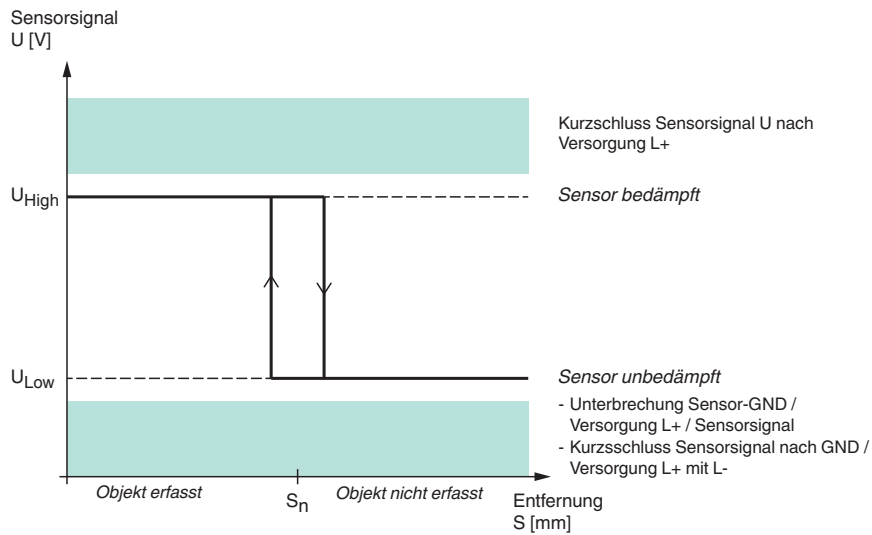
Sensorsignal
U [V]

Kurzschluss Sensorsignal U nach Versorgung L+

$U_{High}$

Sensor bedämpft

$U_{Low}$

Sensor unbedämpft

- Unterbrechung Sensor-GND / Versorgung L+ / Sensorsignal
- Kurzsschluss Sensorsignal nach GND / Versorgung L+ mit L-

Objekt erfasst

$S_n$

Objekt nicht erfasst

Entfernung
S [mm]